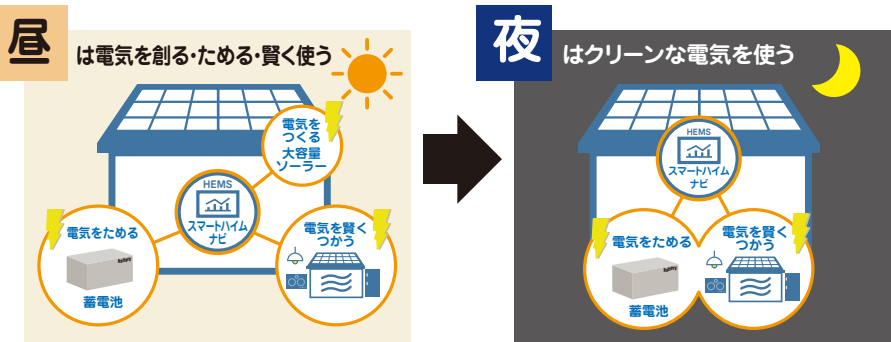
昼 は電気を創る・ためる・賢く使う

電気をつくる大容量ソーラー

HEMS
スマートハイムナビ

電気をためる

Battery

蓄電池

電気を賢くつかう

夜 はクリーンな電気を使う

HEMS
スマートハイムナビ

電気をためる

Battery

蓄電池

電気を賢くつかう